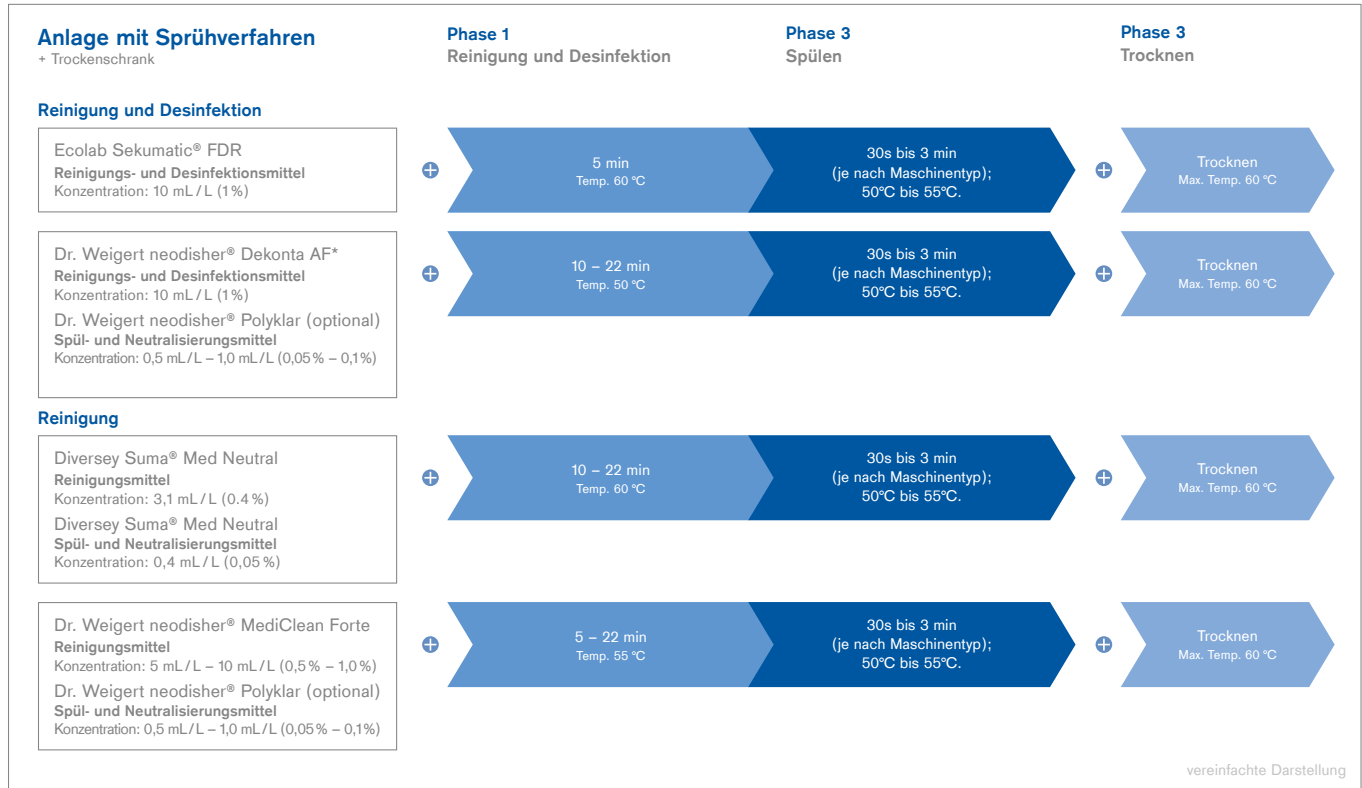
Anlage mit Sprühverfahren
+ Trockenschrank

Phase 1
Reinigung und Desinfektion

Phase 3
Spülen

Phase 3
Trocknen

Reinigung und Desinfektion

Ecolab Sekumatic® FDR
Reinigungs- und Desinfektionsmittel
Konzentration: 10 mL / L (1 %)

5 min
Temp. 60 °C

30s bis 3 min
(je nach Maschinentyp);
50°C bis 55°C.

Trocknen
Max. Temp. 60 °C

Dr. Weigert neodisher® Dekonta AF*
Reinigungs- und Desinfektionsmittel
Konzentration: 10 mL / L (1 %)
Dr. Weigert neodisher® Polyklar (optional)
Spül- und Neutralisierungsmittel
Konzentration: 0,5 mL / L – 1,0 mL / L (0,05 % – 0,1%)

10 – 22 min
Temp. 50 °C

30s bis 3 min
(je nach Maschinentyp);
50°C bis 55°C.

Trocknen
Max. Temp. 60 °C

Reinigung

Diversey Suma® Med Neutral
Reinigungsmittel
Konzentration: 3,1 mL / L (0.4 %)
Diversey Suma® Med Neutral
Spül- und Neutralisierungsmittel
Konzentration: 0,4 mL / L (0,05 %)

10 – 22 min
Temp. 60 °C

30s bis 3 min
(je nach Maschinentyp);
50°C bis 55°C.

Trocknen
Max. Temp. 60 °C

Dr. Weigert neodisher® MediClean Forte
Reinigungsmittel
Konzentration: 5 mL / L – 10 mL / L (0,5 % – 1,0 %)
Dr. Weigert neodisher® Polyklar (optional)
Spül- und Neutralisierungsmittel
Konzentration: 0,5 mL / L – 1,0 mL / L (0,05 % – 0,1%)

5 – 22 min
Temp. 55 °C

30s bis 3 min
(je nach Maschinentyp);
50°C bis 55°C.

Trocknen
Max. Temp. 60 °C

vereinfachte Darstellung